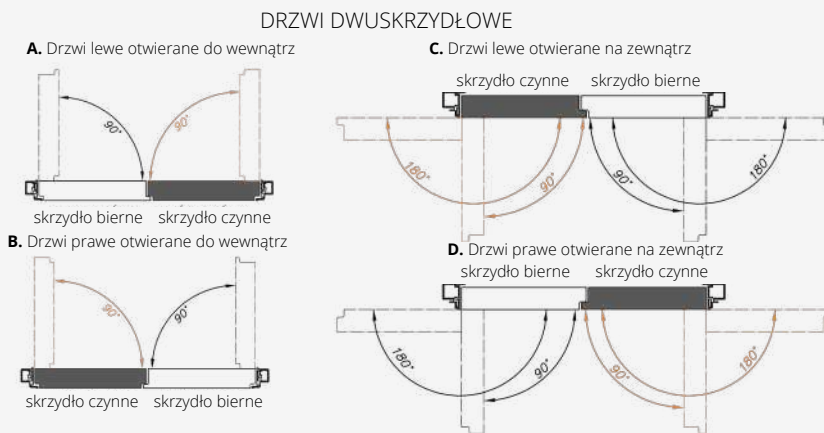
DRZWI DWUSKRZYDŁOWE

**A.** Drzwi lewe otwierane do wewnątrz

90°

90°

skrzydło bierne skrzydło czynne

**B.** Drzwi prawe otwierane do wewnątrz

90°

90°

skrzydło czynne skrzydło bierne

**C.** Drzwi lewe otwierane na zewnątrz

skrzydło czynne skrzydło bierne

180°

90°

90°

180°

**D.** Drzwi prawe otwierane na zewnątrz

skrzydło bierne skrzydło czynne

180°

90°

90°

180°